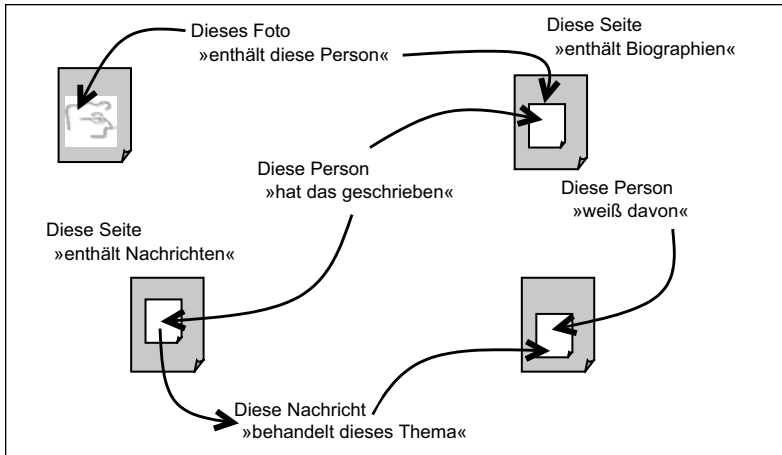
Dieses Foto
»enthält diese Person«

Diese Seite
»enthält Biographien«

Diese Person
»hat das geschrieben«

Diese Person
»weiß davon«

Diese Seite
»enthält Nachrichten«

Diese Nachricht
»behandelt dieses Thema«